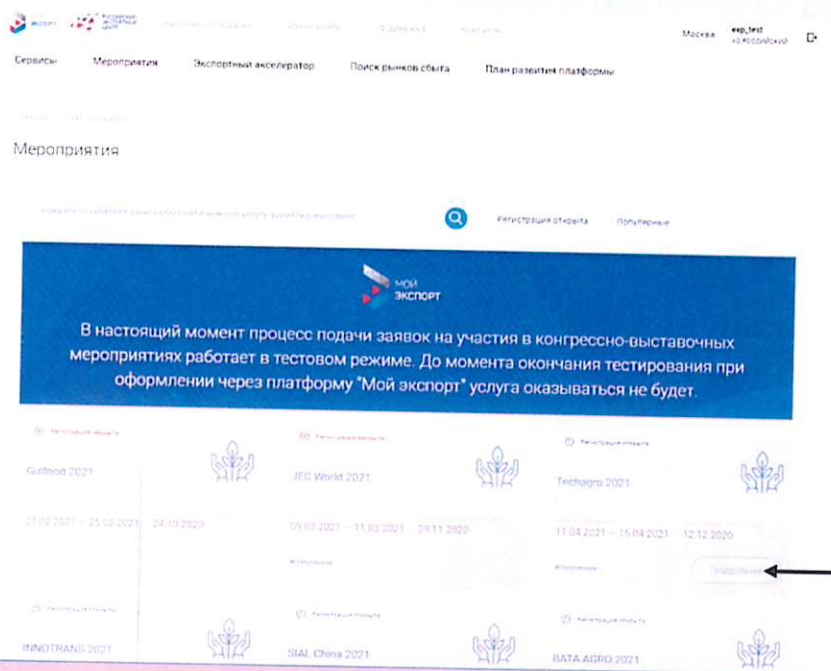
Москва eep_test

Сервисы Мероприятия Экспортный акселератор Поиск рынков сбыта План развития платформы

Мероприятия

Регистрация открыта Популярные

Мой экспорт

В настоящий момент процесс подачи заявок на участия в конгрессно-выставочных мероприятиях работает в тестовом режиме. До момента окончания тестирования при оформлении через платформу "Мой экспорт" услуга оказываться не будет.

Регистрация открыта
Gulfood 2021
21.02.2021 – 25.02.2021 24.10.2020

Регистрация открыта
JEC World 2021
09.03.2021 – 11.03.2021 09.11.2020

Регистрация открыта
Techagro 2021
11.04.2021 – 15.04.2021 12.12.2020
Подробнее

Регистрация открыта
INNOTRANS 2021

Регистрация открыта
SIAL China 2021

Регистрация открыта
BATA AGRO 2021